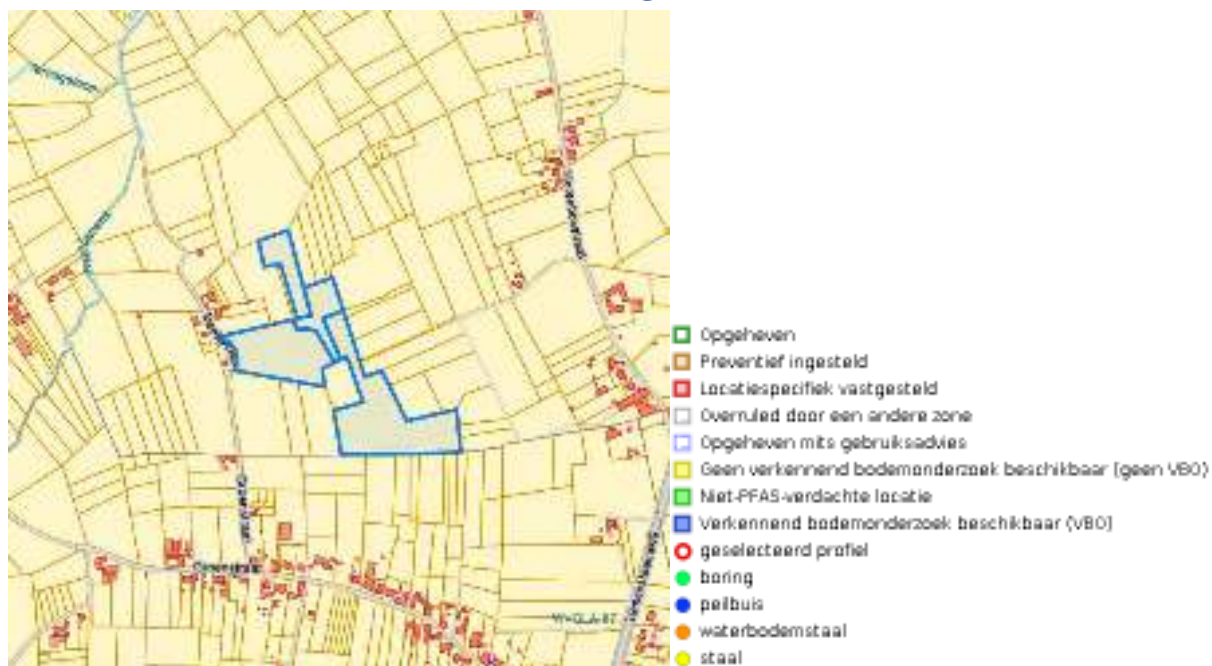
Opgeheven
Preventief ingesteld
Locatiespecifiek vastgesteld
Overruled door een andere zone
Opgeheven mits gebruiksadvies
Geen verkennend bodemonderzoek beschikbaar (geen VBO)
Niet-PFAS-verdachte locatie
Verkennend bodemonderzoek beschikbaar (VBO)
geselecteerd profiel
boring
peilbuis
waterbodemstaal
staal